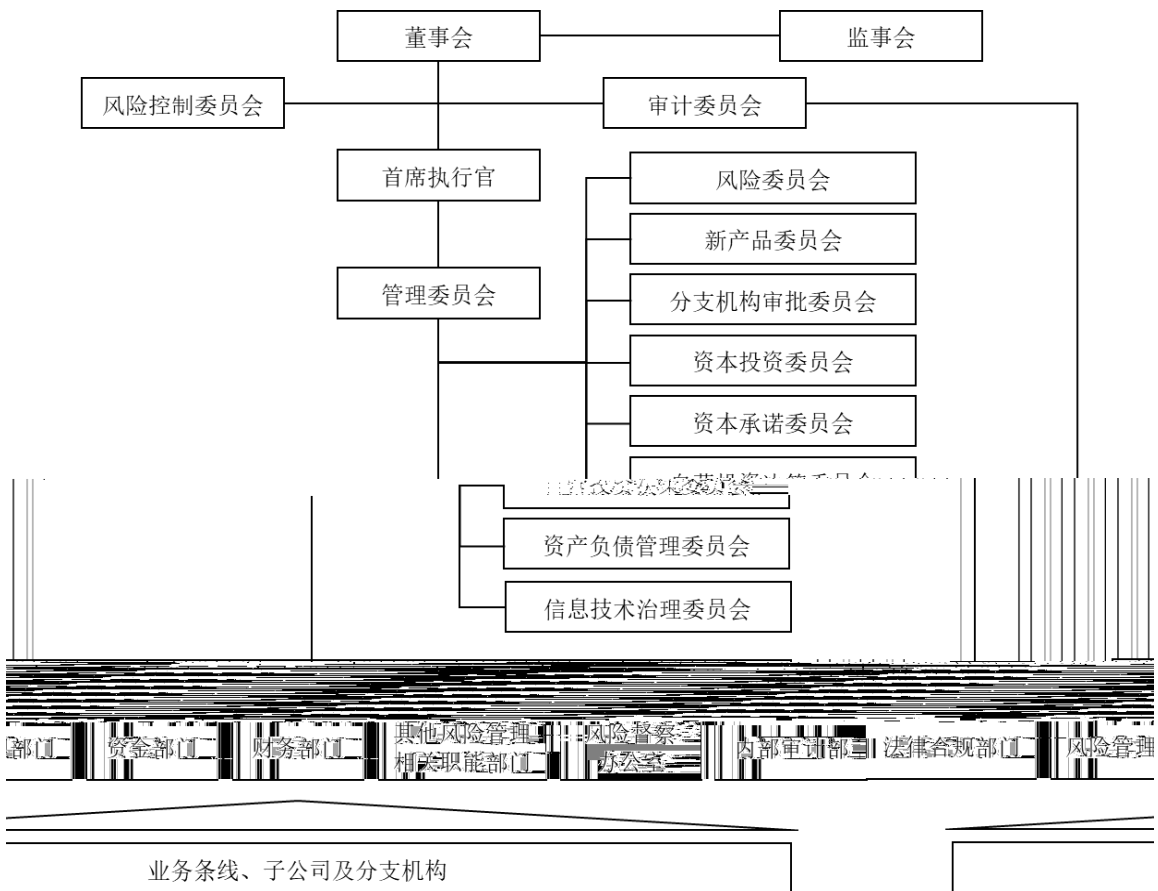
董事会

监事会

风险控制委员会

审计委员会

首席执行官

风险委员会

新产品委员会

管理委员会

分支机构审批委员会

资本投资委员会

资本承诺委员会

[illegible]

资产负债管理委员会

信息技术治理委员会

部门

资金部门

财务部门

其他风险管理相关职能部门

风险督察室办公室

内部审计部

法律合规部门

风险管理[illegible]

业务条线、子公司及分支机构